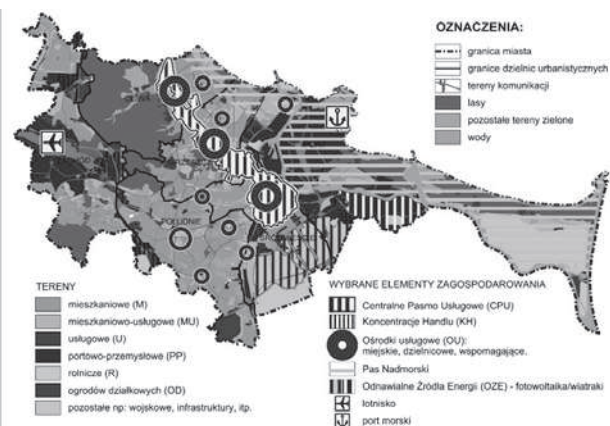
OZNACZENIA:

granica miasta
granice dzielnic urbanistycznych
tereny komunikacji
lasy
pozostałe tereny zielone
wody

POŁUDNIE

TERENY
mieszkaniowe (M)
mieszkaniowo-usługowe (MU)
usługowe (U)
portowo-przemysłowe (PP)
rolnicze (R)
ogrodów działkowych (OD)
pozostałe np: wojskowe, infrastruktury, itp.

WYBRANE ELEMENTY ZAGOSPODAROWANIA
Centralne Pasmo Usługowe (CPU)
Koncentracje Handlu (KH)
Ośrodki usługowe (OU): miejskie, dzielnicowe, wspomagające.
Pas Nadmorski
Odnawialne Źródła Energii (OZE) - fotowoltaika/wiatraki
lotnisko
port morski